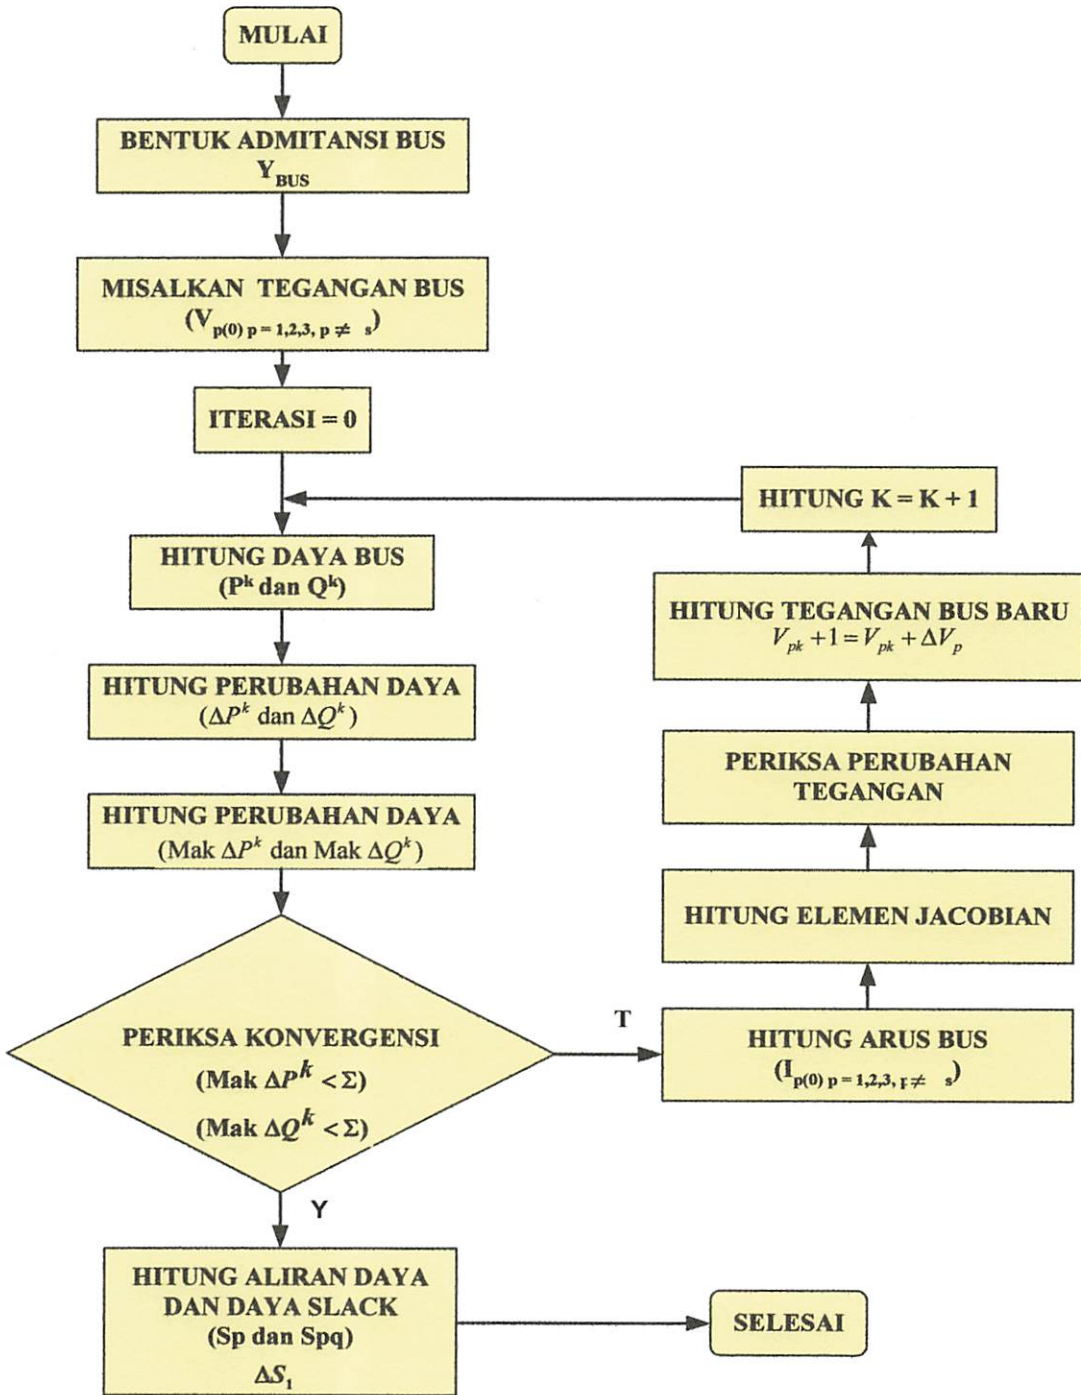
MULAI

BENTUK ADMITANSI BUS
$Y_{BUS}$

MISALKAN TEGANGAN BUS
$(V_{p(0)\ p=1,2,3,\ p\neq\ s})$

ITERASI = 0

HITUNG DAYA BUS
($P^k$ dan $Q^k$)

HITUNG PERUBAHAN DAYA
($\Delta P^k$ dan $\Delta Q^k$)

HITUNG PERUBAHAN DAYA
(Mak $\Delta P^k$ dan Mak $\Delta Q^k$)

PERIKSA KONVERGENSI
(Mak $\Delta P^k < \Sigma$)
(Mak $\Delta Q^k < \Sigma$)

T

Y

HITUNG ARUS BUS
$(I_{p(0)\ p=1,2,3,\ p\neq\ s})$

HITUNG ELEMEN JACOBIAN

PERIKSA PERUBAHAN TEGANGAN

HITUNG TEGANGAN BUS BARU
$V_{pk}+1=V_{pk}+\Delta V_p$

HITUNG K = K + 1

HITUNG ALIRAN DAYA
DAN DAYA SLACK
(Sp dan Spq)
$\Delta S_1$

SELESAI